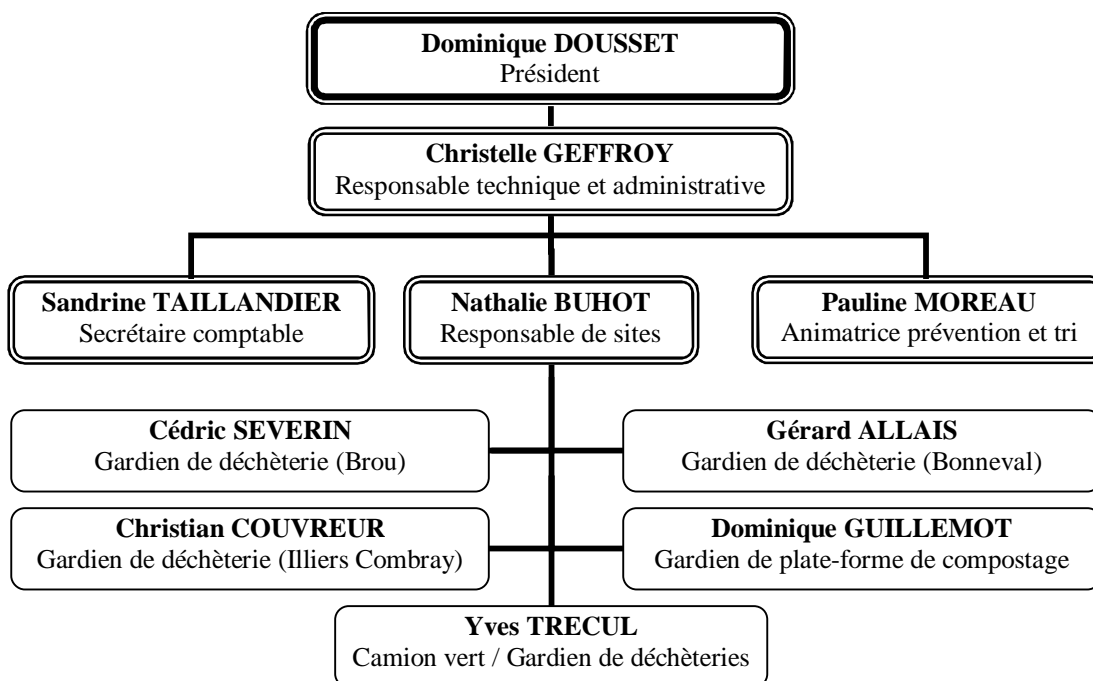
Dominique DOUSSET
Président

Christelle GEFFROY
Responsable technique et administrative

Sandrine TAILLANDIER
Secrétaire comptable

Nathalie BUHOT
Responsable de sites

Pauline MOREAU
Animatrice prévention et tri

Cédric SEVERIN
Gardien de déchèterie (Brou)

Gérard ALLAIS
Gardien de déchèterie (Bonneval)

Christian COUVREUR
Gardien de déchèterie (Illiers Combray)

Dominique GUILLEMOT
Gardien de plate-forme de compostage

Yves TRECUL
Camion vert / Gardien de déchèteries